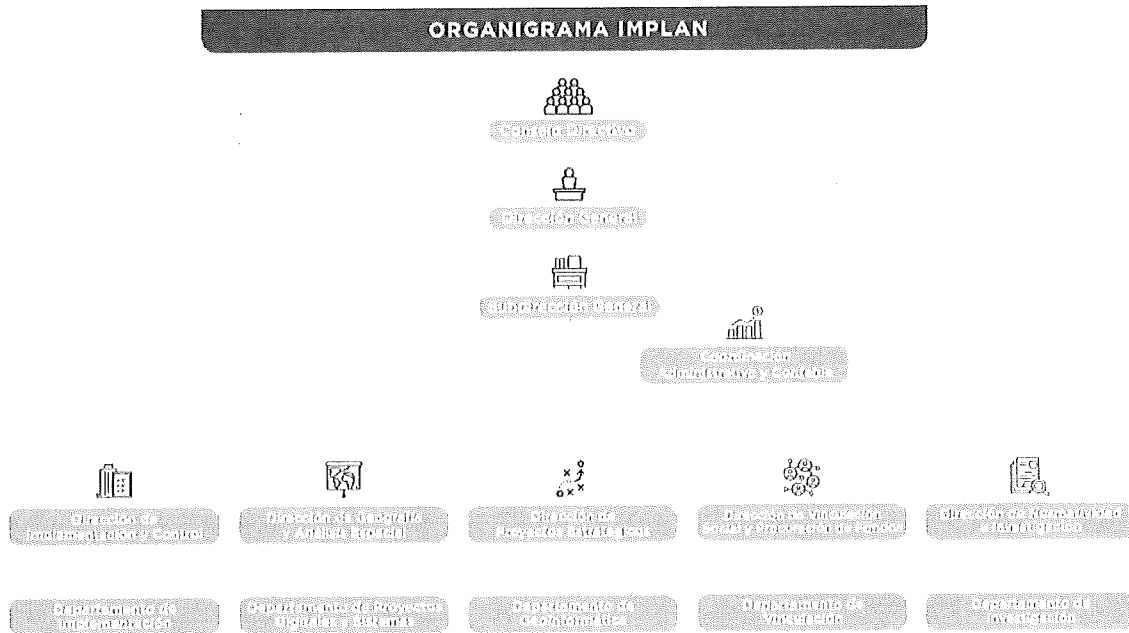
ORGANIGRAMA IMPLAN

Consejo Directivo

Dirección General

Subdirección General

Coordinación Administrativa y Contable

Dirección de Implementación y Control

Dirección de Geografía y Análisis Espacial

Dirección de Proyectos Estratégicos

Dirección de Vinculación Social y Procuración de Fondos

Dirección de Normatividad e Investigación

Departamento de Implementación

Departamento de Proyectos Urbanos y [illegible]

Departamento de Geoinformática

Departamento de Vinculación

Departamento de Investigación